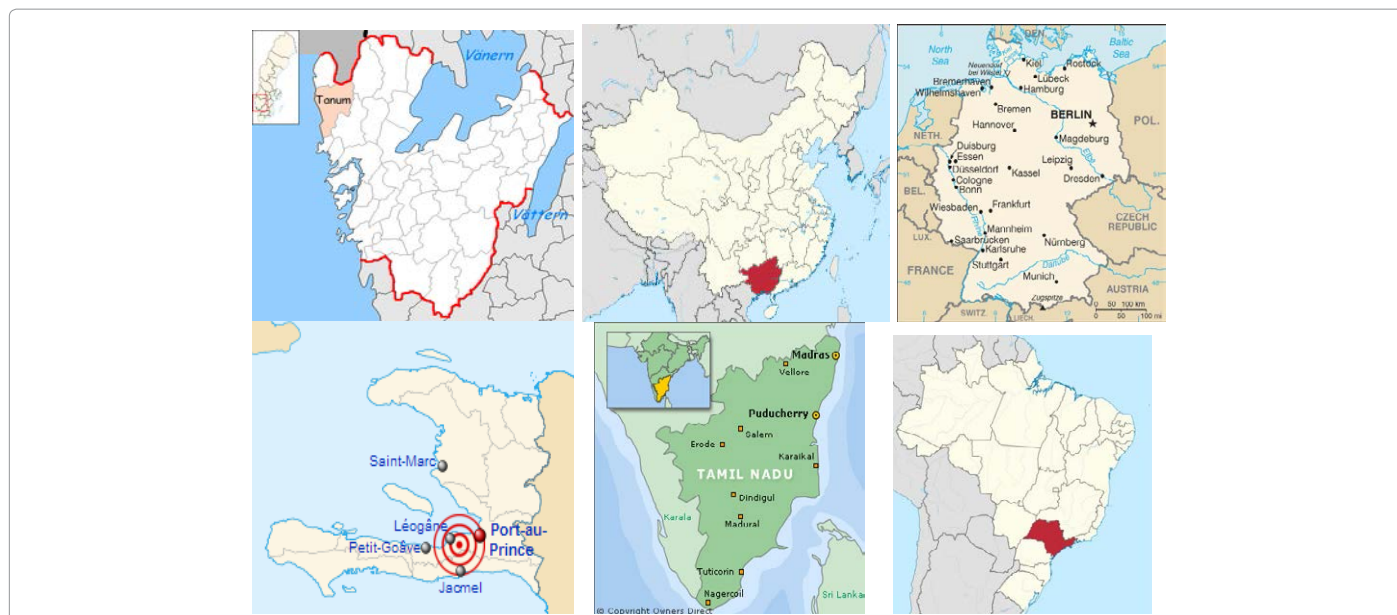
Vänern
Tanum
Vättern

DEN.
North Sea
Baltic Sea
Neuendorf bei Wilster
Kiel
Rostock
Bremerhaven
Lübeck
Wilhelmshaven
Hamburg
Bremen
BERLIN
Hannover
POL.
NETH.
Magdeburg
Duisburg
Essen
Leipzig
Düsseldorf
Kassel
Cologne
Dresden
Bonn
BEL.
Wiesbaden
Frankfurt
CZECH REPUBLIC
LUX.
Mannheim
Saarbrücken
Nürnberg
Karlsruhe
Danube
FRANCE
Stuttgart
Munich
AUSTRIA
Zugspitze
SWITZ.
LIECH.
0 50 100 km
0 50 100 mi

Saint-Marc
Léogâne
Port-au-Prince
Petit-Goâve
Jacmel

Madras
Vellore
Puducherry
Salem
Erode
Karaikal
TAMIL NADU
Kerala
Dindigul
Madurai
Tuticorin
Nagercoil
Sri Lanka
© Copyright Owners Direct